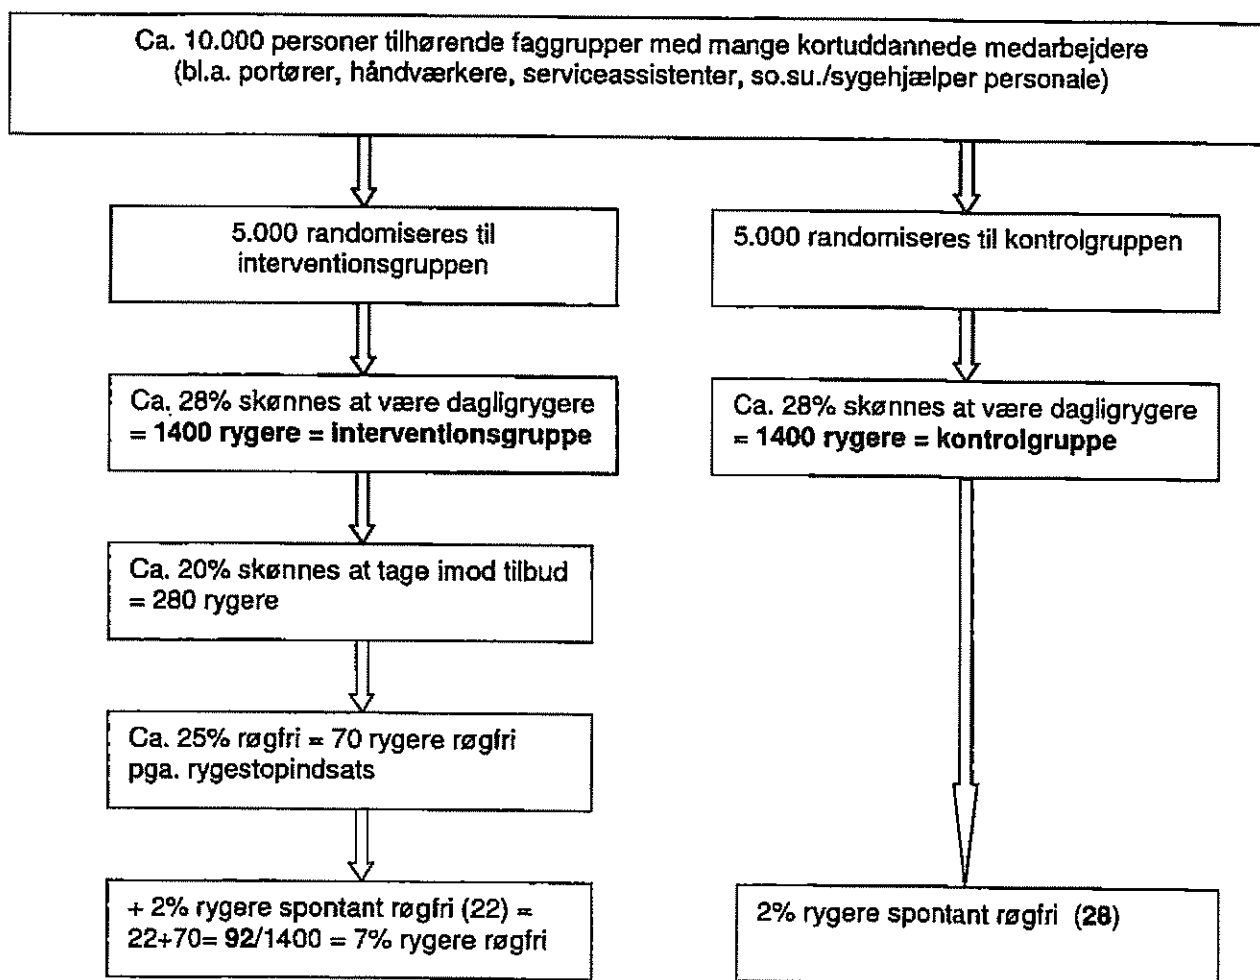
Ca. 10.000 personer tilhørende faggrupper med mange kortuddannede medarbejdere (bl.a. portører, håndværkere, serviceassistenter, so.su./sygehjælper personale)

5.000 randomiseres til interventionsgruppen

5.000 randomiseres til kontrolgruppen

Ca. 28% skønnes at være dagligrygere = **1400 rygere = interventionsgruppe**

Ca. 28% skønnes at være dagligrygere = **1400 rygere = kontrolgruppe**

Ca. 20% skønnes at tage imod tilbud = 280 rygere

Ca. 25% røgfri = 70 rygere røgfri pga. rygestopindsats

+ 2% rygere spontant røgfri (22) = 22+70= **92**/1400 = 7% rygere røgfri

2% rygere spontant røgfri **(28)**